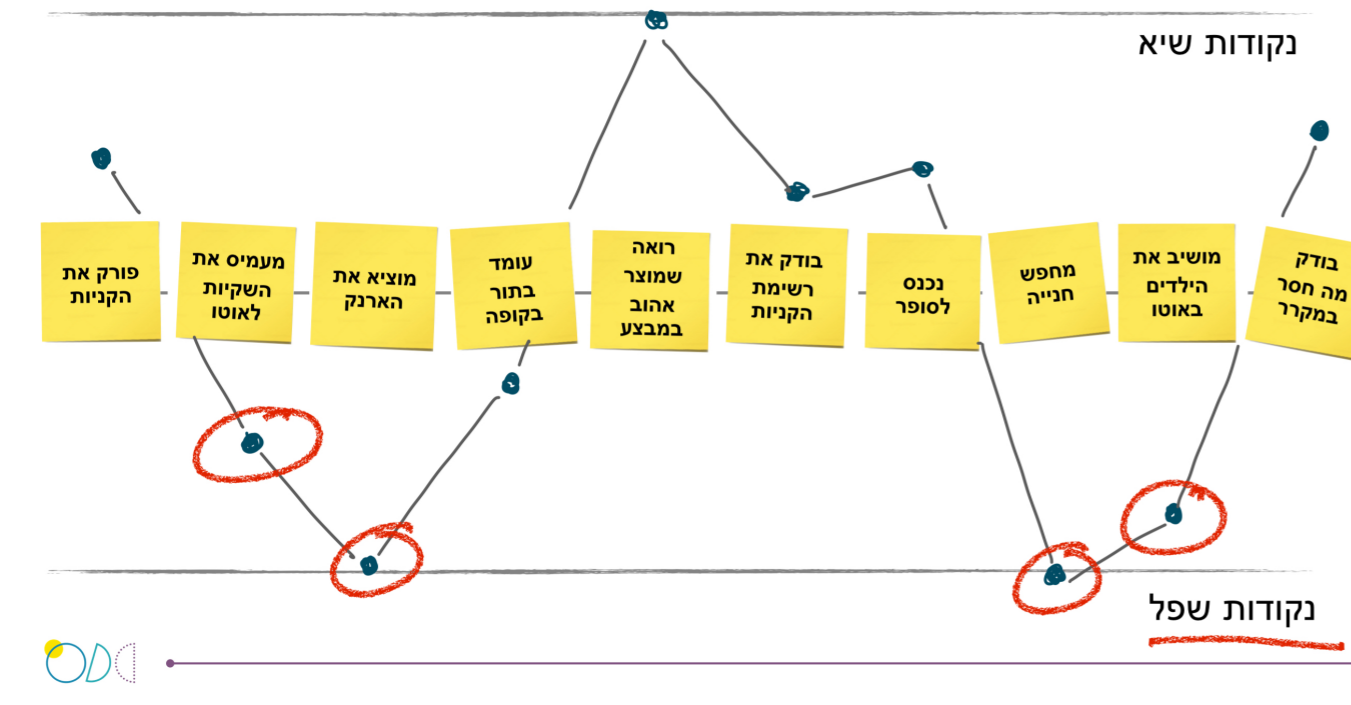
נקודות שיא

בודק מה חסר במקרר

מושיב את הילדים באוטו

מחפש חנייה

נכנס לסופר

בודק את רשימת הקניות

רואה שמוצר אהוב במבצע

עומד בתור בקופה

מוציא את הארנק

מעמיס את השקיות לאוטו

פורק את הקניות

נקודות שפל